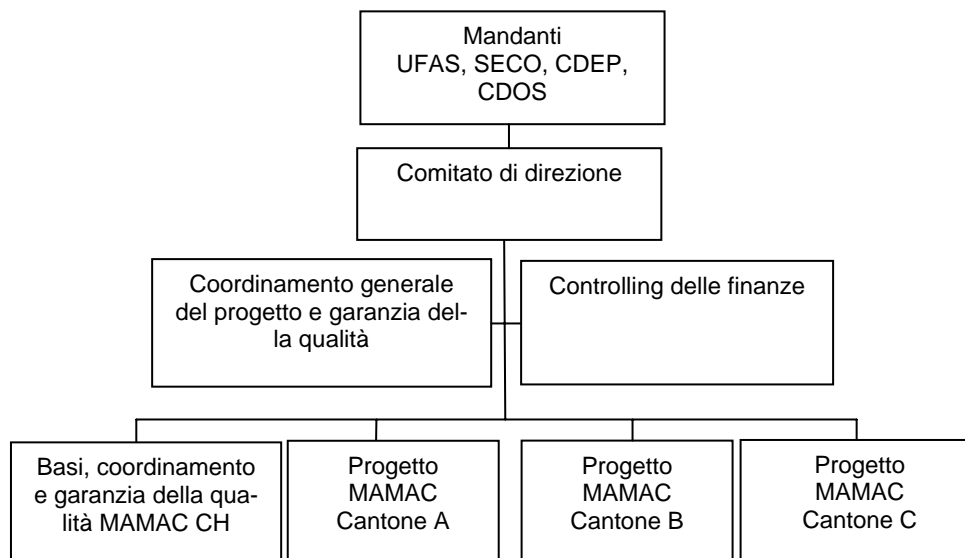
Mandanti
UFAS, SECO, CDEP, CDOS

Comitato di direzione

Coordinamento generale del progetto e garanzia della qualità

Controlling delle finanze

Basi, coordinamento e garanzia della qualità MAMAC CH

Progetto MAMAC Cantone A

Progetto MAMAC Cantone B

Progetto MAMAC Cantone C